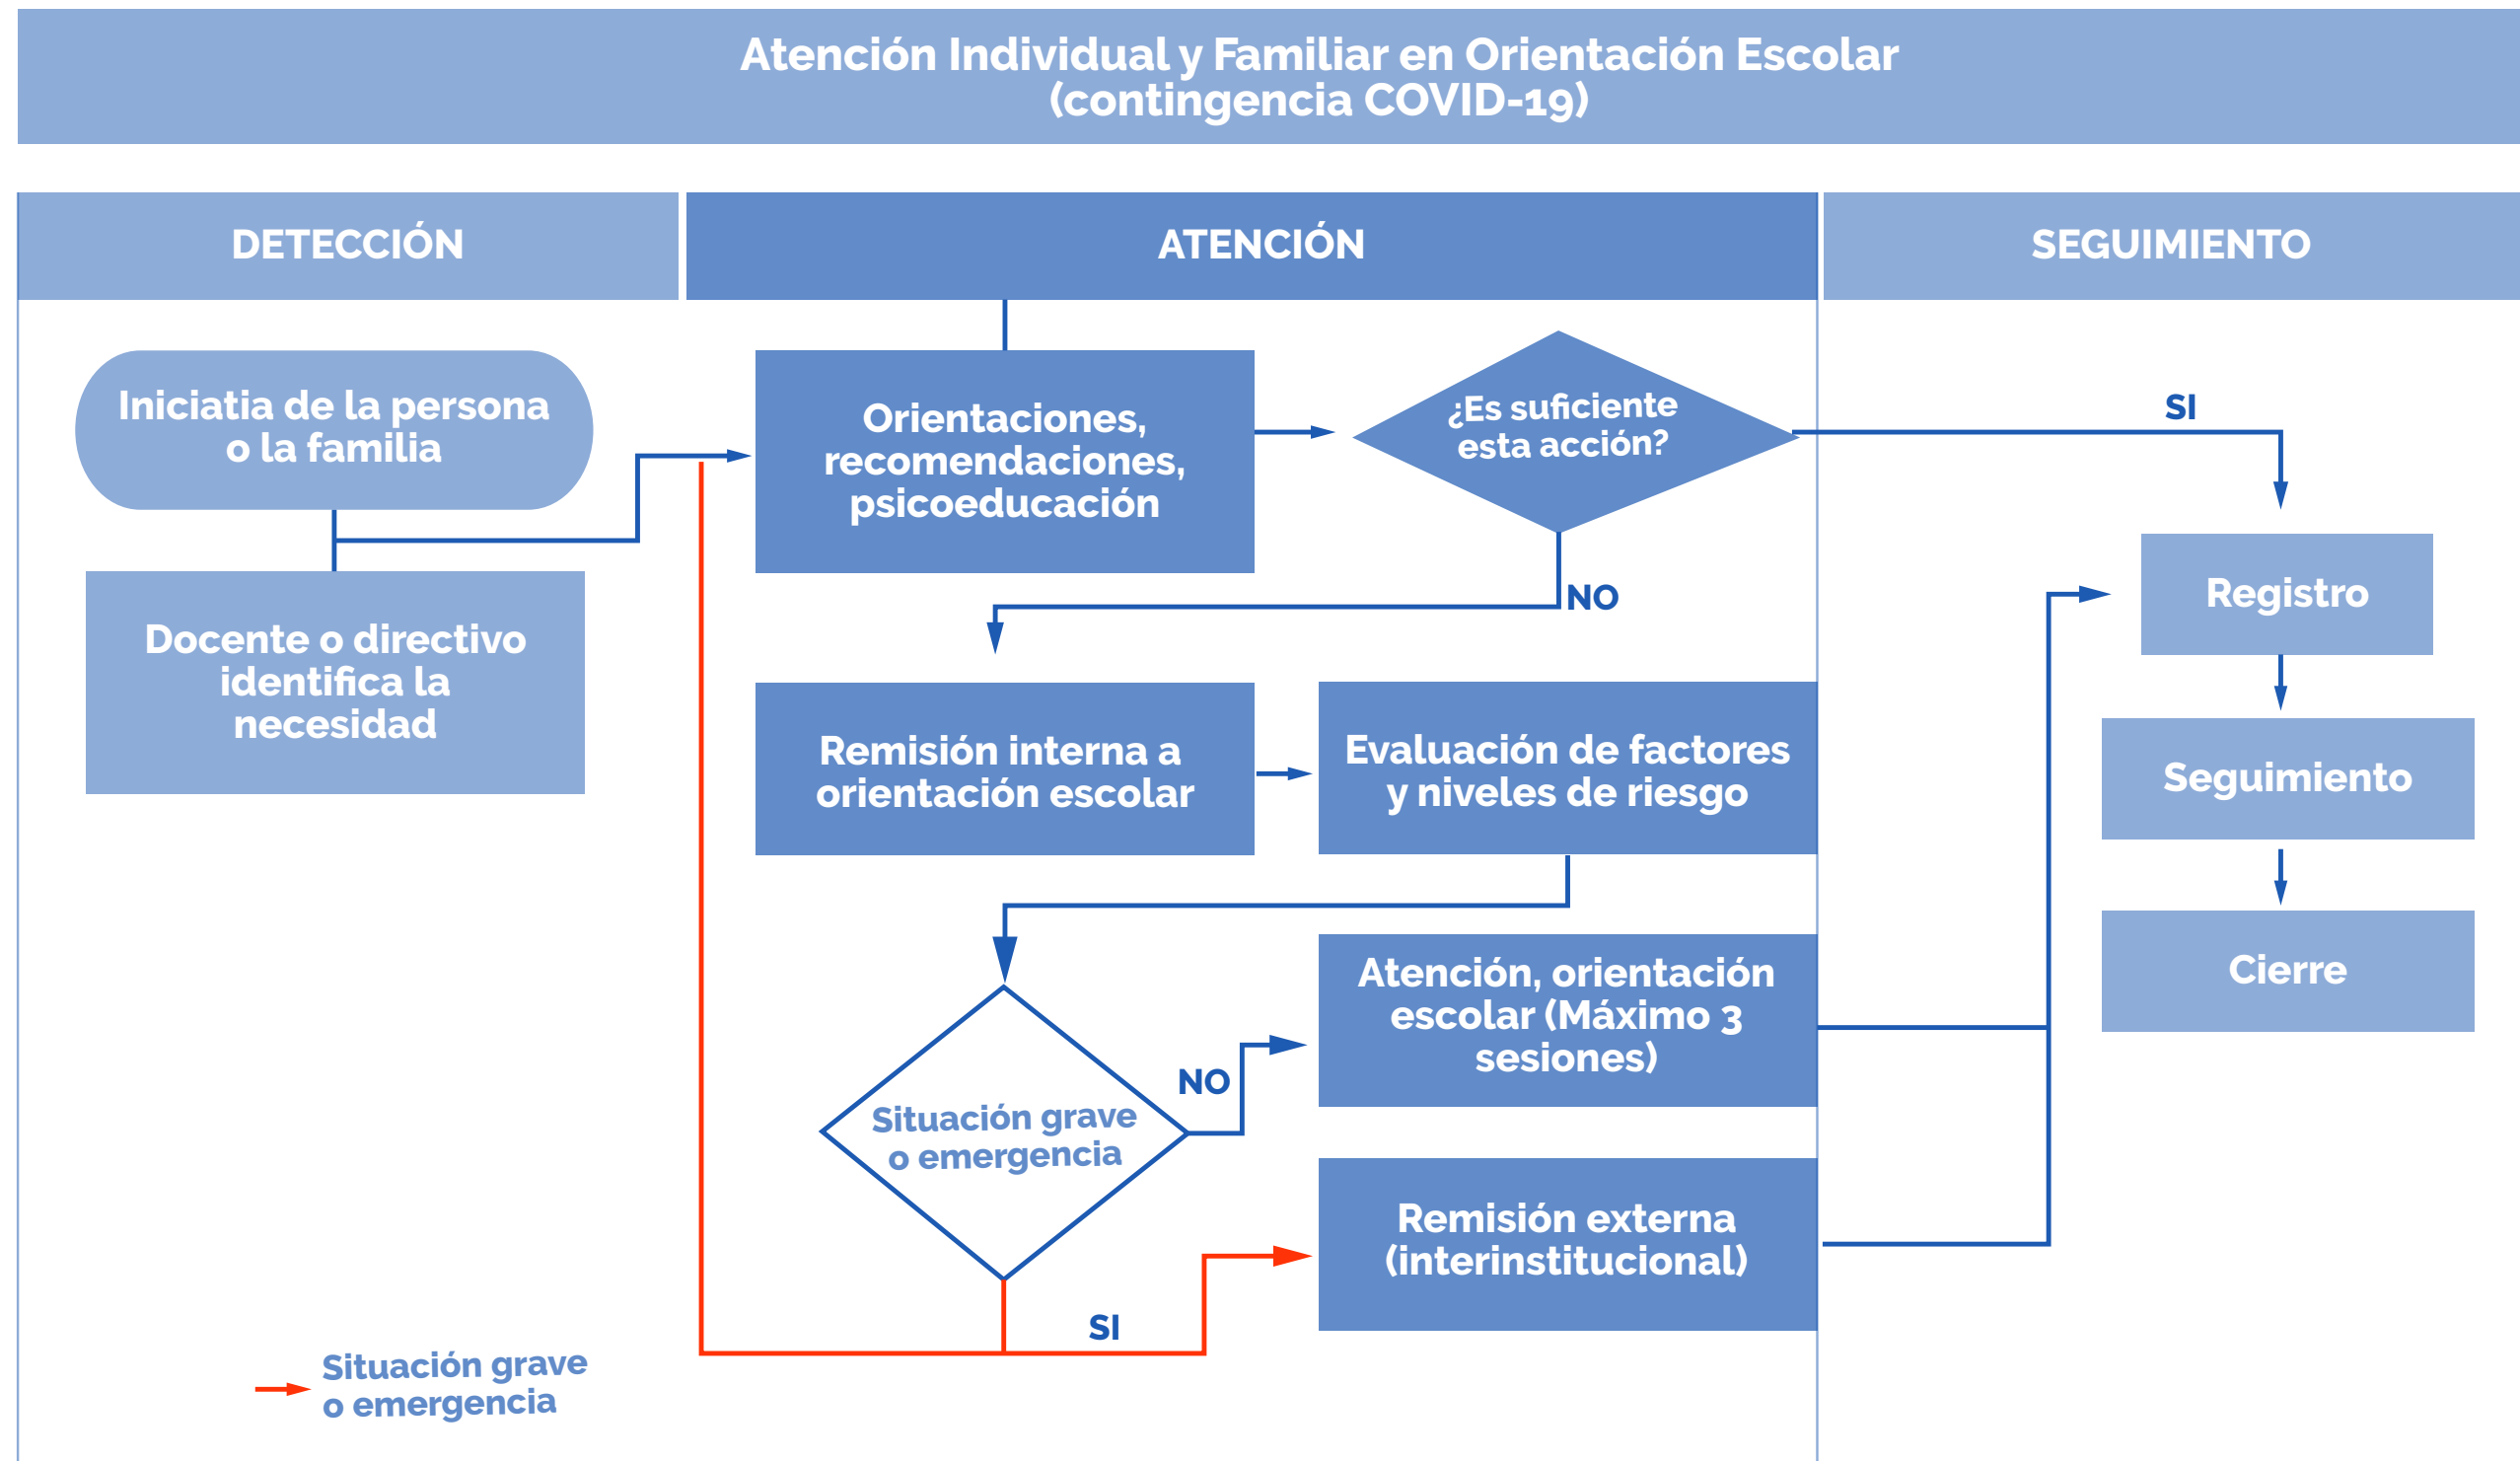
Atención Individual y Familiar en Orientación Escolar (contingencia COVID-19)

DETECCIÓN

ATENCIÓN

SEGUIMIENTO

Iniciatia de la persona o la familia

Docente o directivo identifica la necesidad

Orientaciones, recomendaciones, psicoeducación

¿Es suficiente esta acción?

SI

NO

Remisión interna a orientación escolar

Evaluación de factores y niveles de riesgo

Situación grave o emergencia

NO

Atención, orientación escolar (Máximo 3 sesiones)

SI

Remisión externa (interinstitucional)

Registro

Seguimiento

Cierre

Situación grave o emergencia